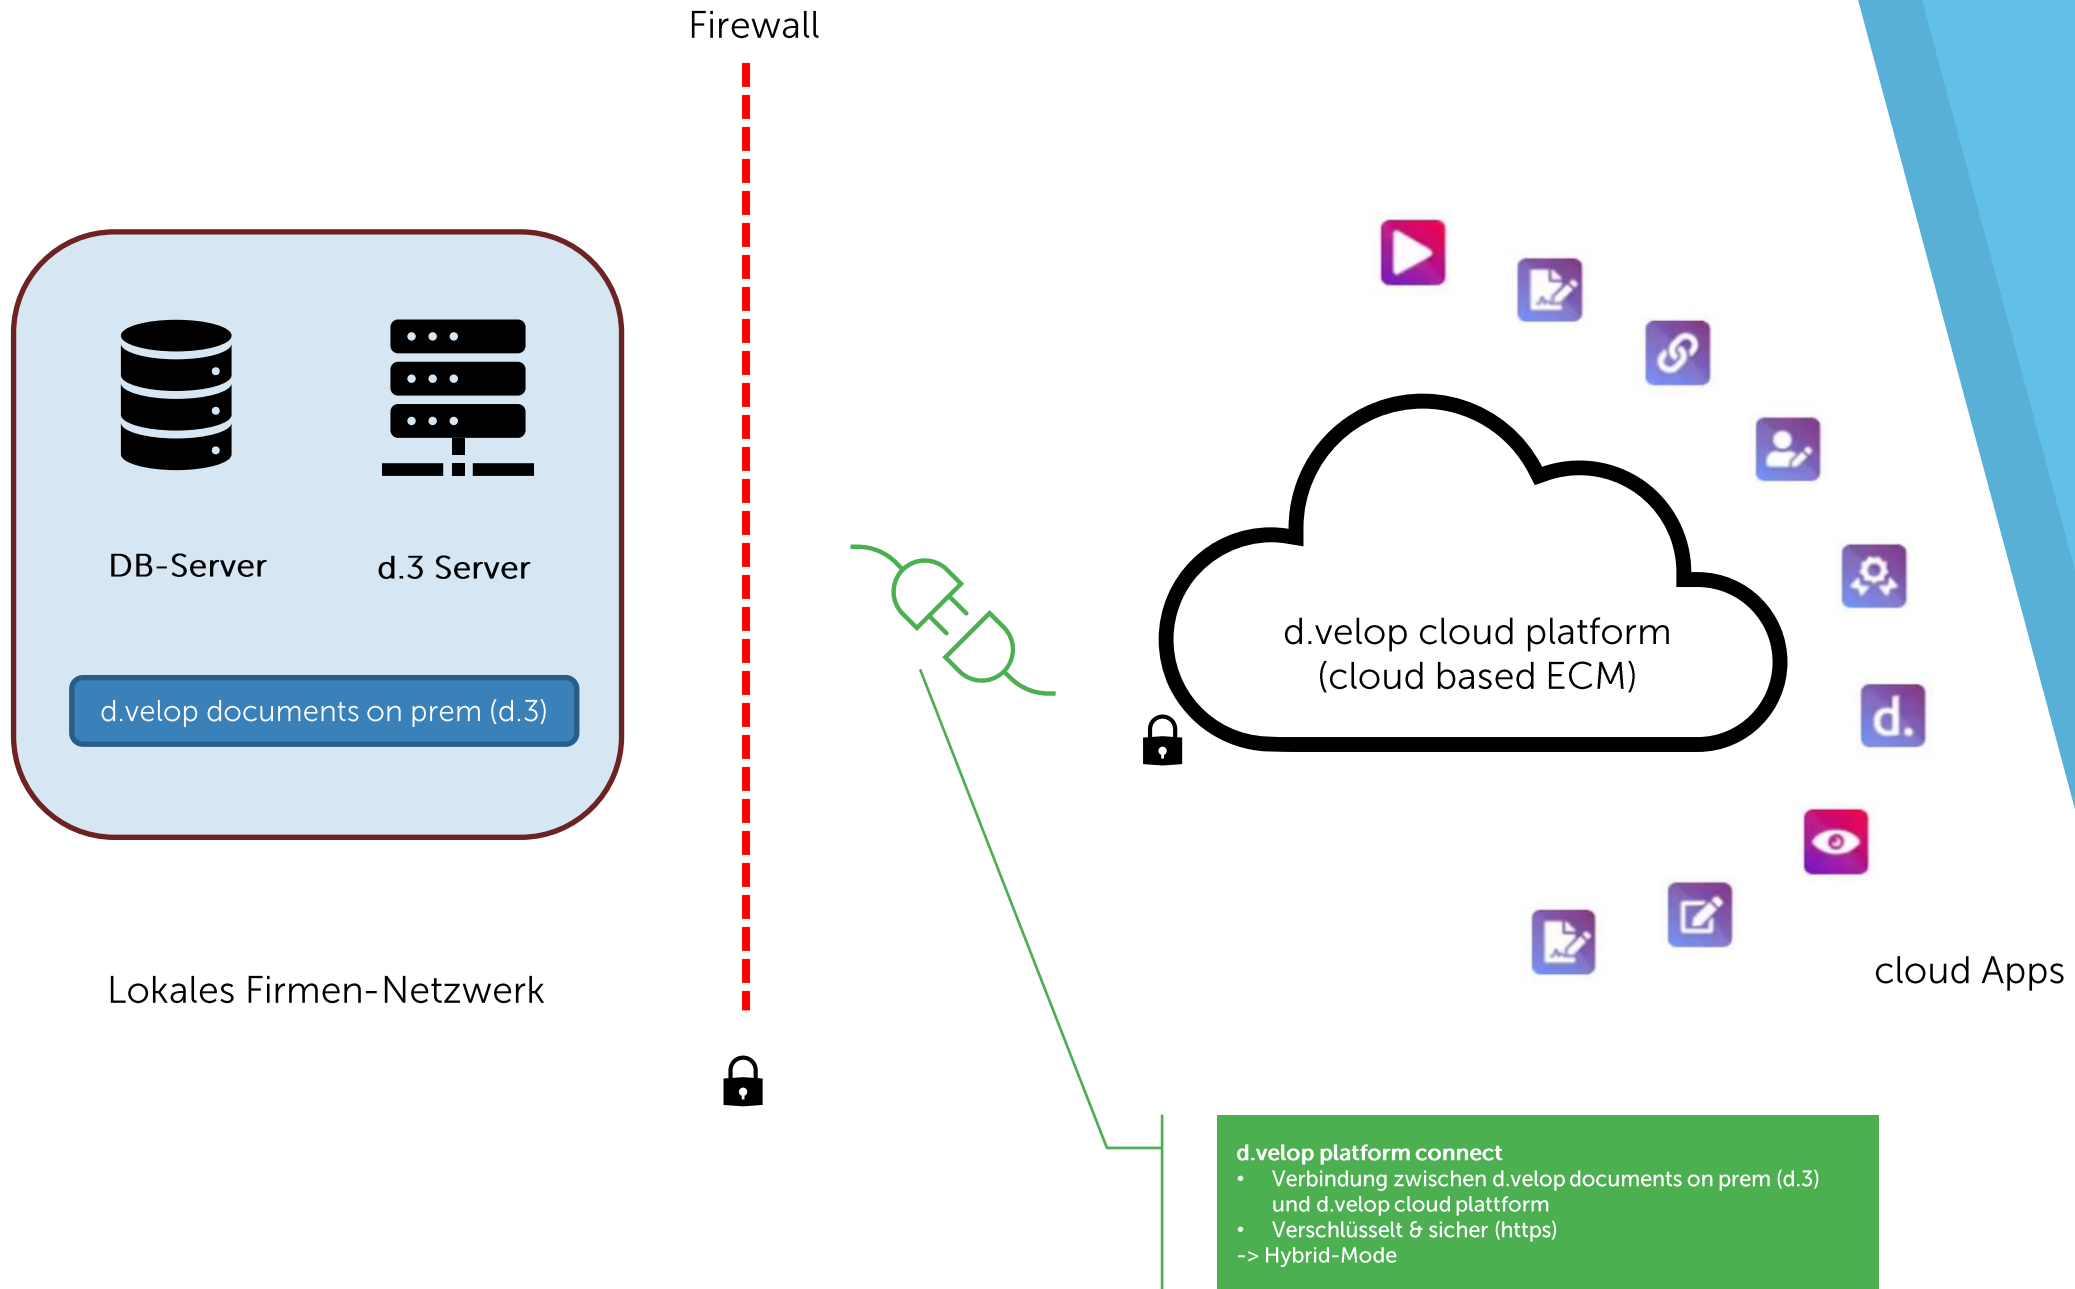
Firewall

DB-Server

d.3 Server

d.velop documents on prem (d.3)

Lokales Firmen-Netzwerk

d.velop cloud platform
(cloud based ECM)

d.

cloud Apps

d.velop platform connect
• Verbindung zwischen d.velop documents on prem (d.3) und d.velop cloud plattform
• Verschlüsselt & sicher (https)
-> Hybrid-Mode